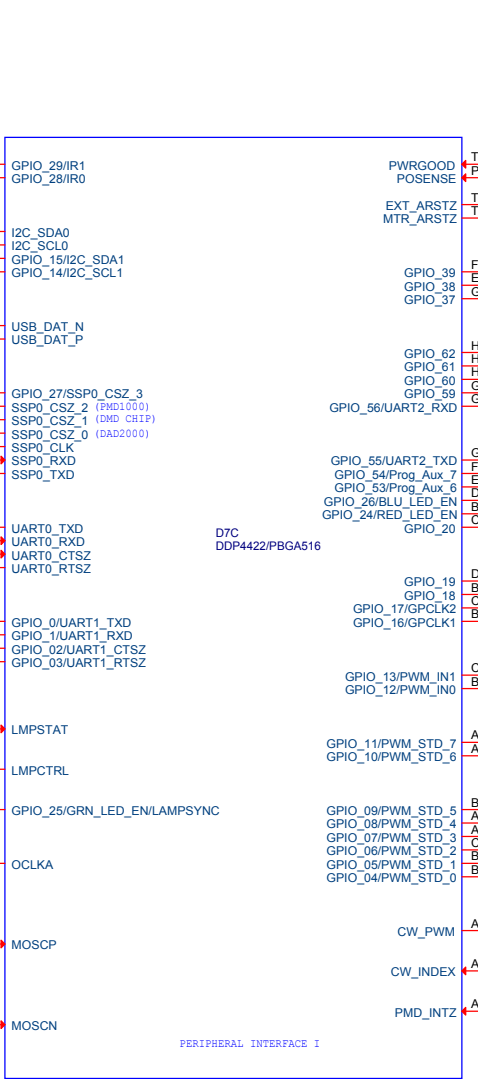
GPIO_29/IR1
GPIO_28/IR0

I2C_SDA0
I2C_SCL0
GPIO_15/I2C_SDA1
GPIO_14/I2C_SCL1

USB_DAT_N
USB_DAT_P

GPIO_27/SSP0_CSZ_3
SSP0_CSZ_2 (PMD1000)
SSP0_CSZ_1 (DMD CHIP)
SSP0_CSZ_0 (DAD2000)
SSP0_CLK
SSP0_RXD
SSP0_TXD

UART0_TXD
UART0_RXD
UART0_CTSZ
UART0_RTSZ

GPIO_0/UART1_TXD
GPIO_1/UART1_RXD
GPIO_02/UART1_CTSZ
GPIO_03/UART1_RTSZ

LMPSTAT

LMPCTRL

GPIO_25/GRN_LED_EN/LAMPSYNC

OCLKA

MOSCP

MOSCN

D7C
DDP4422/PBGA516

PWRGOOD
POSENSE

EXT_ARSTZ
MTR_ARSTZ

GPIO_39
GPIO_38
GPIO_37

GPIO_62
GPIO_61
GPIO_60
GPIO_59
GPIO_56/UART2_RXD

GPIO_55/UART2_TXD
GPIO_54/Prog_Aux_7
GPIO_53/Prog_Aux_6
GPIO_26/BLU_LED_EN
GPIO_24/RED_LED_EN
GPIO_20

GPIO_19
GPIO_18
GPIO_17/GPCLK2
GPIO_16/GPCLK1

GPIO_13/PWM_IN1
GPIO_12/PWM_IN0

GPIO_11/PWM_STD_7
GPIO_10/PWM_STD_6

GPIO_09/PWM_STD_5
GPIO_08/PWM_STD_4
GPIO_07/PWM_STD_3
GPIO_06/PWM_STD_2
GPIO_05/PWM_STD_1
GPIO_04/PWM_STD_0

CW_PWM

CW_INDEX

PMD_INTZ

PERIPHERAL INTERFACE I